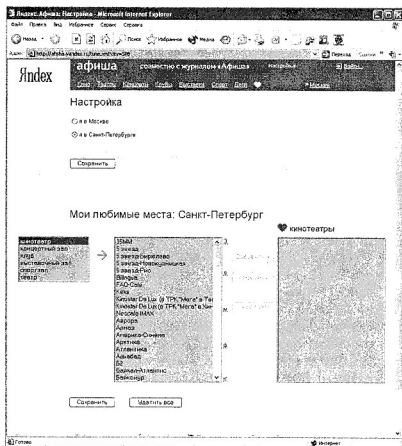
Яndex.Афиша: Настройка - Microsoft Internet Explorer

Файл Правка Вид Избранное Сервис Справка

Назад Поиск Избранное Медиа

Адрес http://afisha.yandex.ru/cinema/setup.xml

Переход Ссылки

Яndex

афиша совместно с журналом «Афиша» настройка Войти

Кино Театры Концерты Клубы Выставки Спорт Дети Москва

Настройка

я в Москве

я в Санкт-Петербурге

Сохранить

Мои любимые места: Санкт-Петербург

кинотеатр
концертный зал
клуб
выставочный зал
спортзал
театр

35ММ
5 звезд
5 звезд Кирилловская
5 звезд Новокузнецкая
5 звезд-Pro
Bilingua
FAQ-Cafe
Faina
Kinostar De Lux (в ТРК "Мега" в Теплом Стане)
Kinostar De Lux (в ТРК "Мега" в Химках)
Nescafe IMAX
Аврора
Алмаз
Америка-Синема
Аргентина
Атлантика
Ашхабад
Б2
Бармалей-Атлантис
Байконур

кинотеатры

Сохранить Удалить все

Готово

Интернет